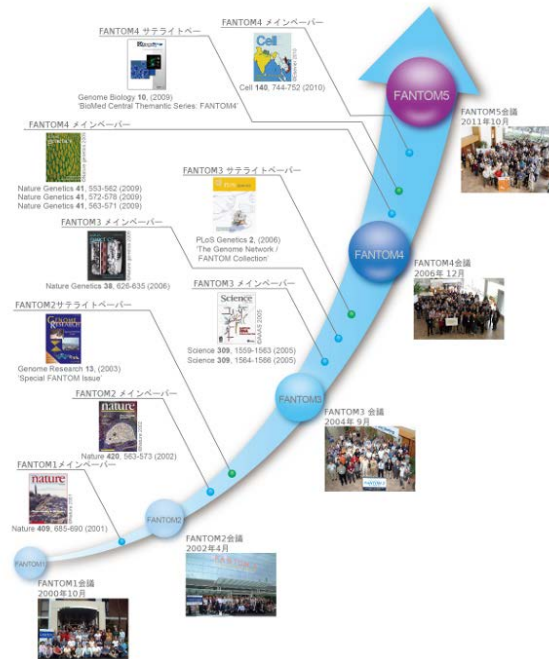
FANTOM4 サテライトペーパー

Genome Biology 10, (2009)
'BioMed Central Thematic Series: FANTOM4'

FANTOM4 メインペーパー

Cell

Cell 140, 744-752 (2010)

FANTOM5

FANTOM5会議
2011年10月

FANTOM4 メインペーパー

Nature Genetics 41, 553-562 (2009)
Nature Genetics 41, 572-578 (2009)
Nature Genetics 41, 563-571 (2009)

FANTOM3 サテライトペーパー

PLoS Genetics 2, (2006)
'The Genome Network / FANTOM Collection'

FANTOM4

FANTOM4会議
2006年 12月

FANTOM3 メインペーパー

Nature Genetics 38, 626-635 (2006)

FANTOM3 メインペーパー

Science

Science 309, 1559-1563 (2005)
Science 309, 1564-1566 (2005)

FANTOM2サテライトペーパー

Genome Research

Genome Research 13, (2003)
'Special FANTOM Issue'

FANTOM3

FANTOM3 会議
2004年 9月

FANTOM2 メインペーパー

nature

Nature 420, 563-573 (2002)

FANTOM1メインペーパー

nature

Nature 409, 685-690 (2001)

FANTOM2

FANTOM2会議
2002年4月

FANTOM1

FANTOM1会議
2000年10月